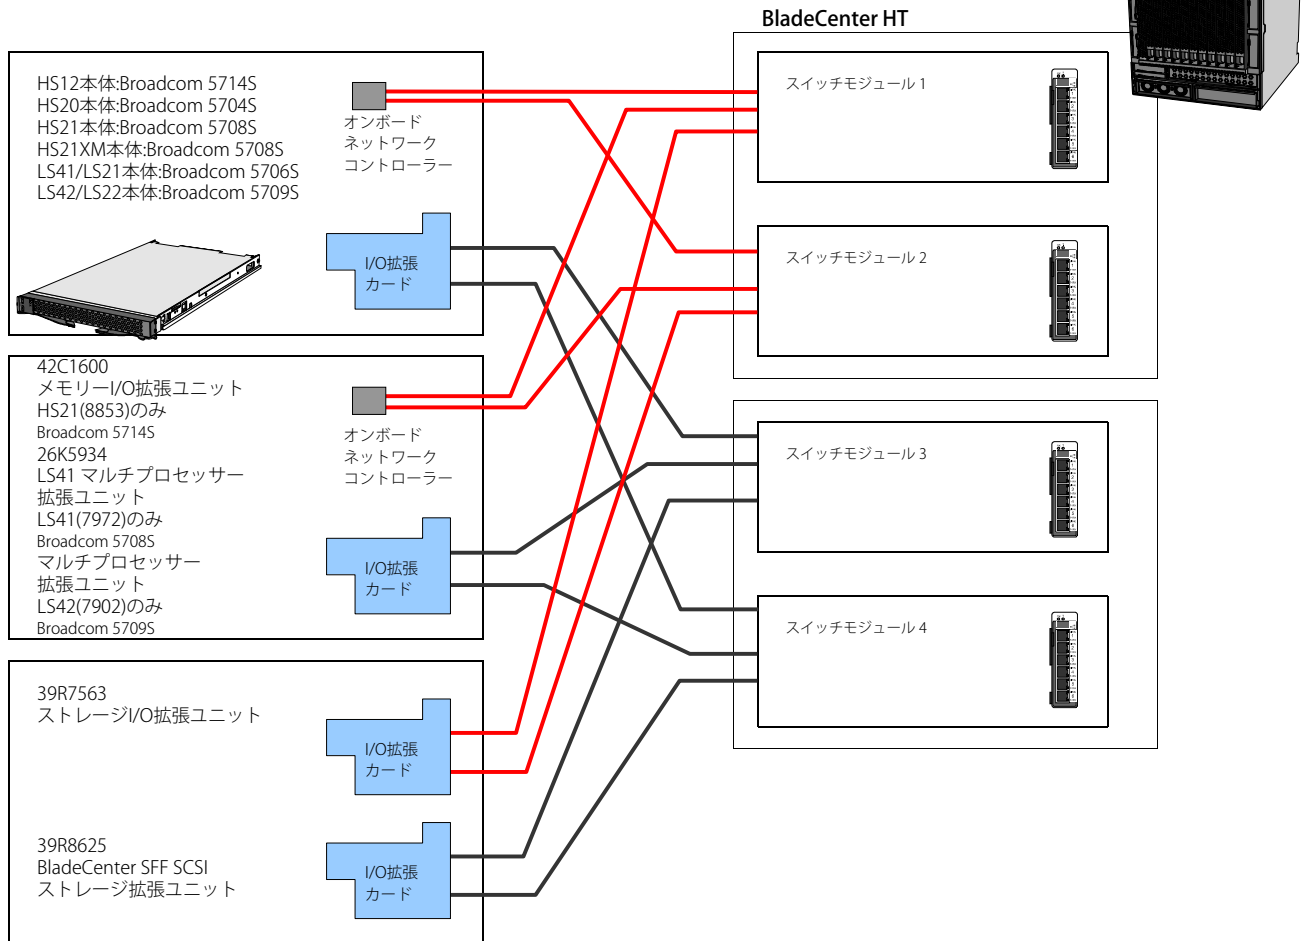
BladeCenter HT

HS12本体:Broadcom 5714S
HS20本体:Broadcom 5704S
HS21本体:Broadcom 5708S
HS21XM本体:Broadcom 5708S
LS41/LS21本体:Broadcom 5706S
LS42/LS22本体:Broadcom 5709S

オンボード
ネットワーク
コントローラー

I/O拡張
カード

42C1600
メモリーI/O拡張ユニット
HS21(8853)のみ
Broadcom 5714S
26K5934
LS41 マルチプロセッサー
拡張ユニット
LS41(7972)のみ
Broadcom 5708S
マルチプロセッサー
拡張ユニット
LS42(7902)のみ
Broadcom 5709S

オンボード
ネットワーク
コントローラー

I/O拡張
カード

39R7563
ストレージI/O拡張ユニット

I/O拡張
カード

39R8625
BladeCenter SFF SCSI
ストレージ拡張ユニット

I/O拡張
カード

スイッチモジュール 1

スイッチモジュール 2

スイッチモジュール 3

スイッチモジュール 4